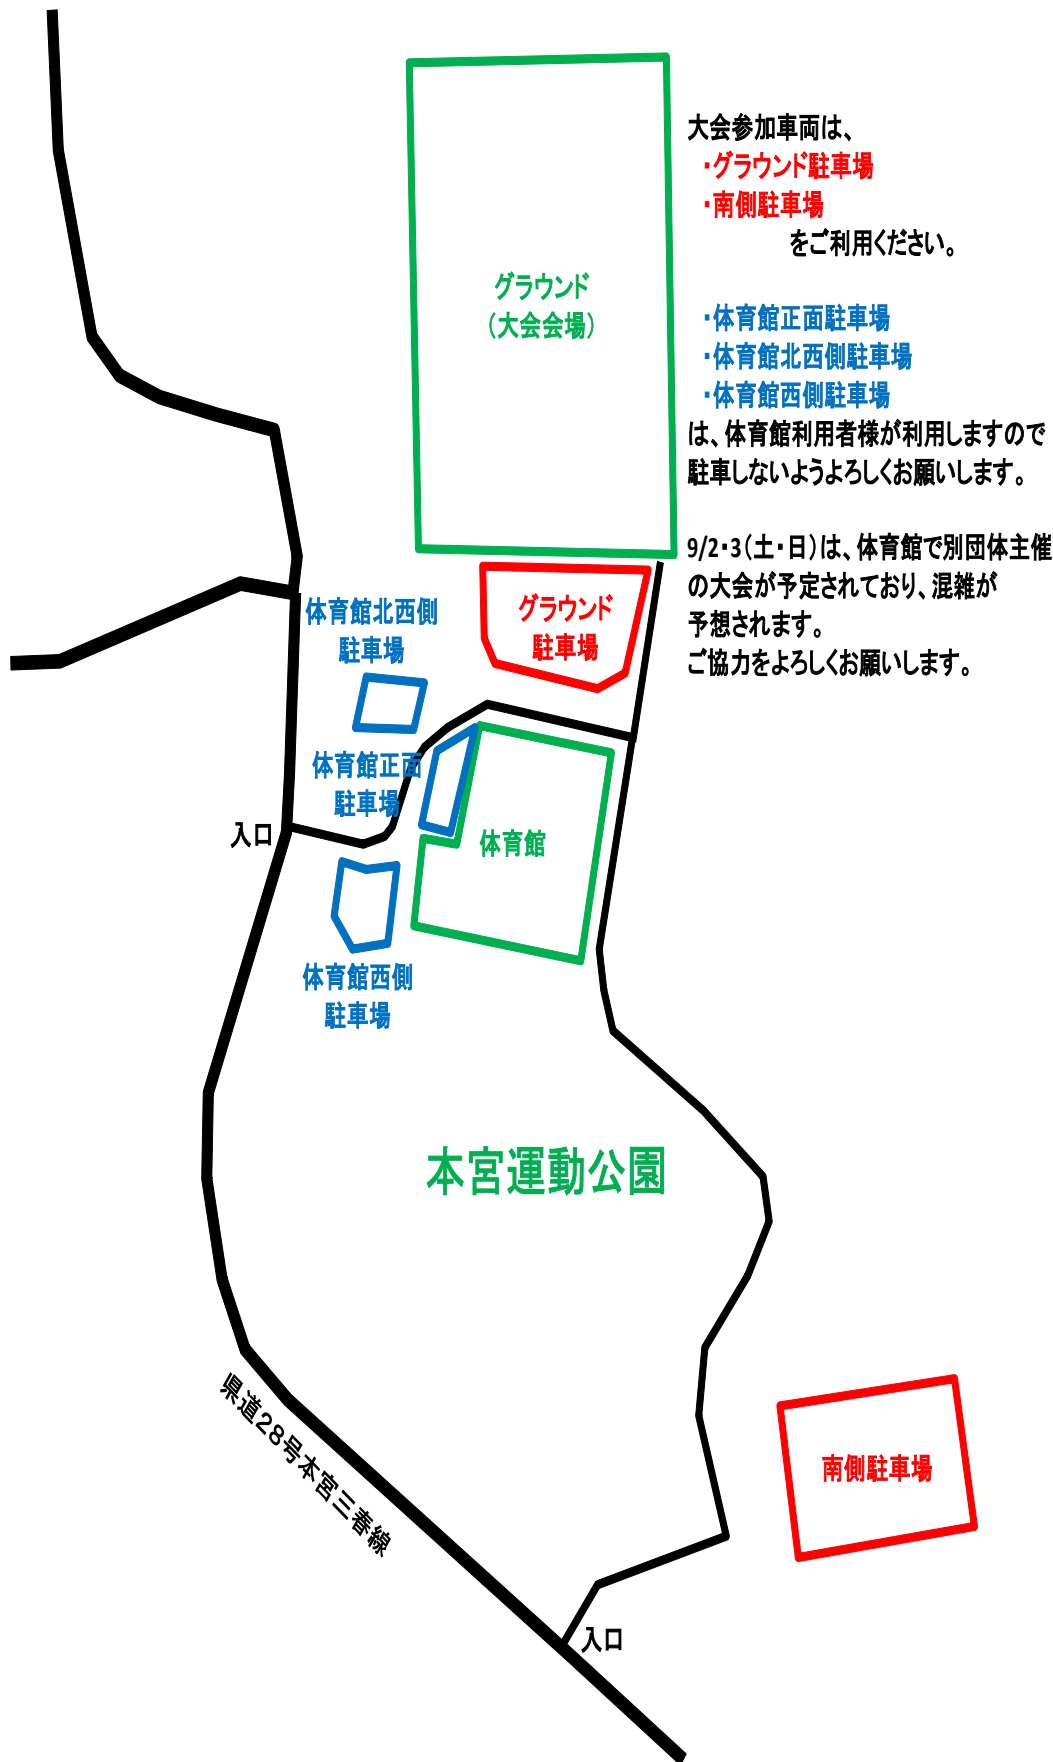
大会参加車両は、
・グラウンド駐車場
・南側駐車場
をご利用ください。

・体育館正面駐車場
・体育館北西側駐車場
・体育館西側駐車場
は、体育館利用者様が利用しますので駐車しないようよろしくお願いします。

9/2・3（土・日）は、体育館で別団体主催の大会が予定されており、混雑が予想されます。
ご協力をよろしくお願いします。

グラウンド
（大会会場）

グラウンド
駐車場

体育館北西側
駐車場

体育館正面
駐車場

入口

体育館

体育館西側
駐車場

本宮運動公園

県道28号本宮三春線

南側駐車場

入口